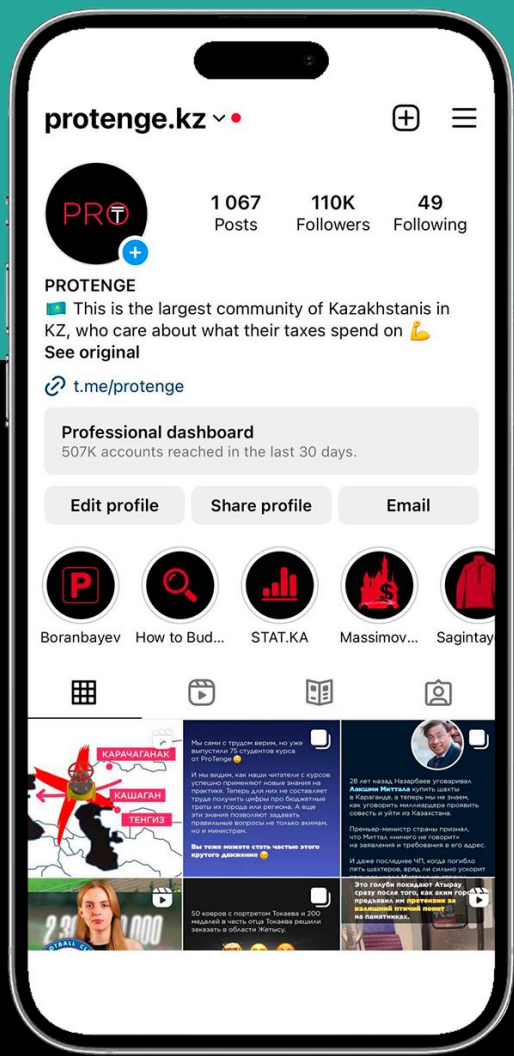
protenge.kz

PRO

1 067
Posts

110K
Followers

49
Following

PROTENGE
🇰🇿 This is the largest community of Kazakhstanis in KZ, who care about what their taxes spend on 💪
See original

t.me/protenge

Professional dashboard
507K accounts reached in the last 30 days.

Edit profile

Share profile

Email

Boranbayev

How to Bud...

STAT.KA

Massimov...

Sagintay

КАРАЧАГАНАК
КАШАГАН
ТЕНГИЗ

Мы сами с трудом верим, но уже выпустили 75 студентов курса от ProTenge

И мы видим, как наши читатели с курсов успешно применяют новые знания на практике. Теперь для них не составляет труда получить цифры про бюджетные траты их города или региона. А еще эти знания позволяют задавать правильные вопросы не только акимам, но и министрам.

Вы тоже можете стать частью этого крутого движения

28 лет назад Назарбаев уговаривал Лакшми Миттала купить шахты в Караганде, а теперь мы не знаем, как уговорить миллиардера проявить совесть и уйти из Казахстана.

Премьер-министр страны признал, что Миттал «ничего не говорит» на заявления и требования в его адрес.

И даже последнее ЧП, когда погибло пять шахтеров, вряд ли сильно ускорит

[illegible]

50 ковров с портретом Токаева и 200 медалей в честь отца Токаева решили заказать в области Жетысу.

Это голуби покидают Атырау сразу после того, как аким города предъявил им претензии за излишний птичий помет на памятниках.